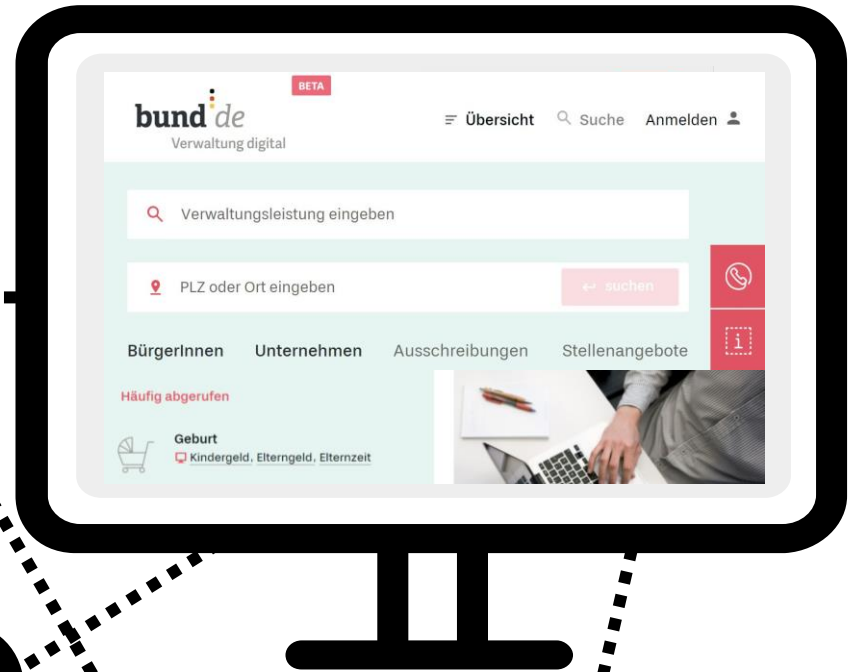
BETA

bund.de
Verwaltung digital

Übersicht Suche Anmelden

Verwaltungsleistung eingeben

PLZ oder Ort eingeben

suchen

BürgerInnen Unternehmen Ausschreibungen Stellenangebote

Häufig abgerufen

Geburt
Kindergeld, Elterngeld, Elternzeit